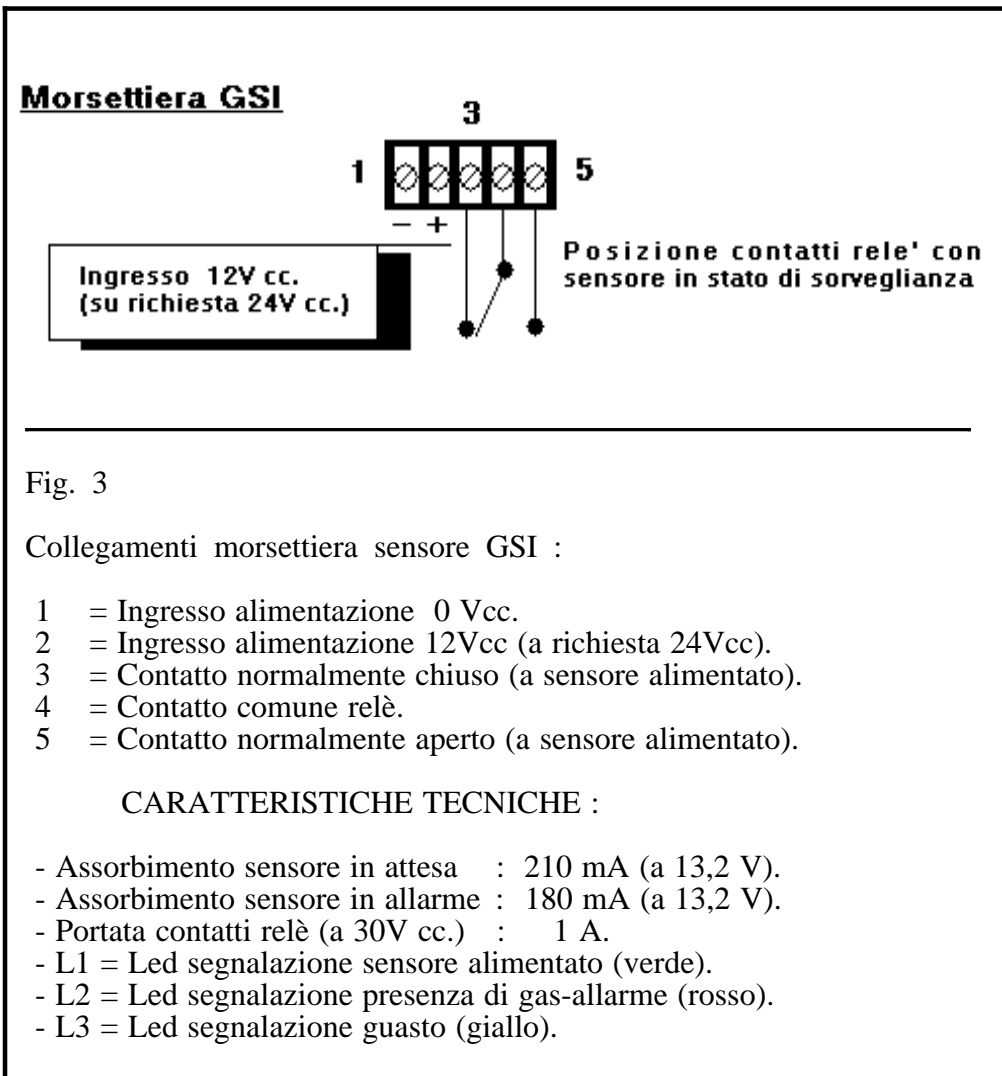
Morsettiera GSI

3

1

5

− +

Ingresso 12V cc.
(su richiesta 24V cc.)

Posizione contatti rele' con sensore in stato di sorveglianza

Fig. 3

Collegamenti morsettiera sensore GSI :

1 = Ingresso alimentazione 0 Vcc.
2 = Ingresso alimentazione 12Vcc (a richiesta 24Vcc).
3 = Contatto normalmente chiuso (a sensore alimentato).
4 = Contatto comune relè.
5 = Contatto normalmente aperto (a sensore alimentato).

CARATTERISTICHE TECNICHE :

- Assorbimento sensore in attesa : 210 mA (a 13,2 V).
- Assorbimento sensore in allarme : 180 mA (a 13,2 V).
- Portata contatti relè (a 30V cc.) : 1 A.
- L1 = Led segnalazione sensore alimentato (verde).
- L2 = Led segnalazione presenza di gas-allarme (rosso).
- L3 = Led segnalazione guasto (giallo).